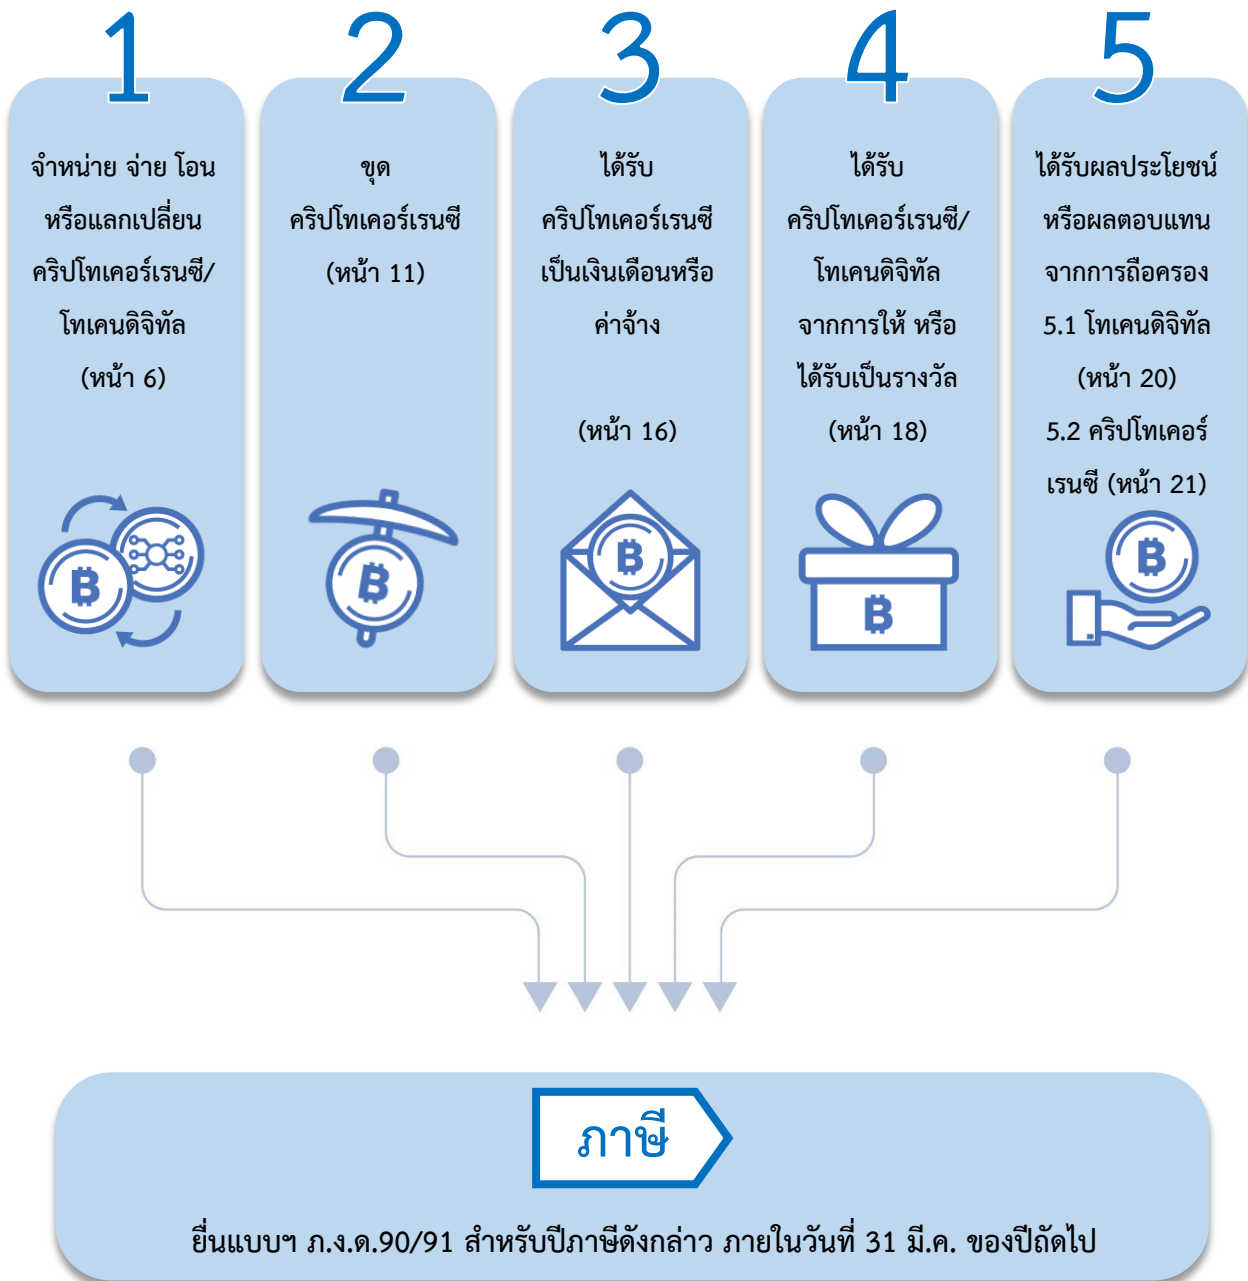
1

จำหน่าย จ่าย โอน หรือแลกเปลี่ยน คริปโทเคอร์เรนซี/ โทเคนดิจิทัล (หน้า 6)

2

ขุด คริปโทเคอร์เรนซี (หน้า 11)

3

ได้รับ คริปโทเคอร์เรนซี เป็นเงินเดือนหรือ ค่าจ้าง

(หน้า 16)

4

ได้รับ คริปโทเคอร์เรนซี/ โทเคนดิจิทัล จากการให้ หรือ ได้รับเป็นรางวัล (หน้า 18)

5

ได้รับผลประโยชน์ หรือผลตอบแทน จากการถือครอง 5.1 โทเคนดิจิทัล (หน้า 20) 5.2 คริปโทเคอร์ เรนซี (หน้า 21)

ภาษี

ยื่นแบบฯ ภ.ง.ด.90/91 สำหรับปีภาษีดังกล่าว ภายในวันที่ 31 มี.ค. ของปีถัดไป